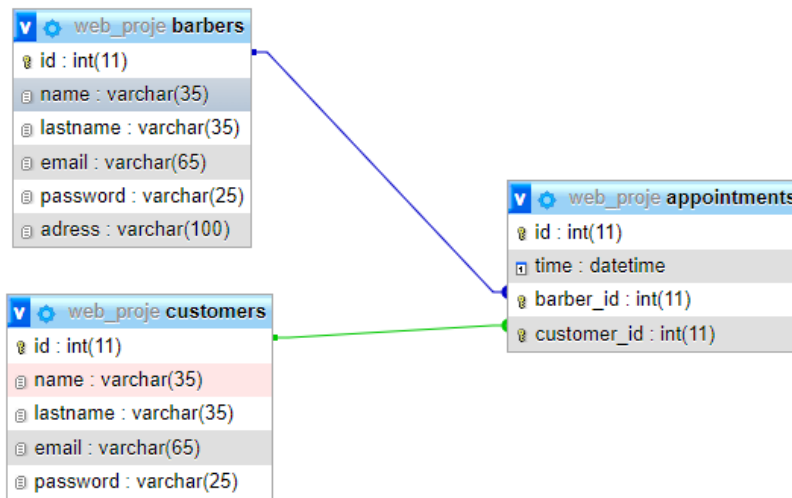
v web_proje barbers
id : int(11)
name : varchar(35)
lastname : varchar(35)
email : varchar(65)
password : varchar(25)
adress : varchar(100)

v web_proje appointments
id : int(11)
time : datetime
barber_id : int(11)
customer_id : int(11)

v web_proje customers
id : int(11)
name : varchar(35)
lastname : varchar(35)
email : varchar(65)
password : varchar(25)